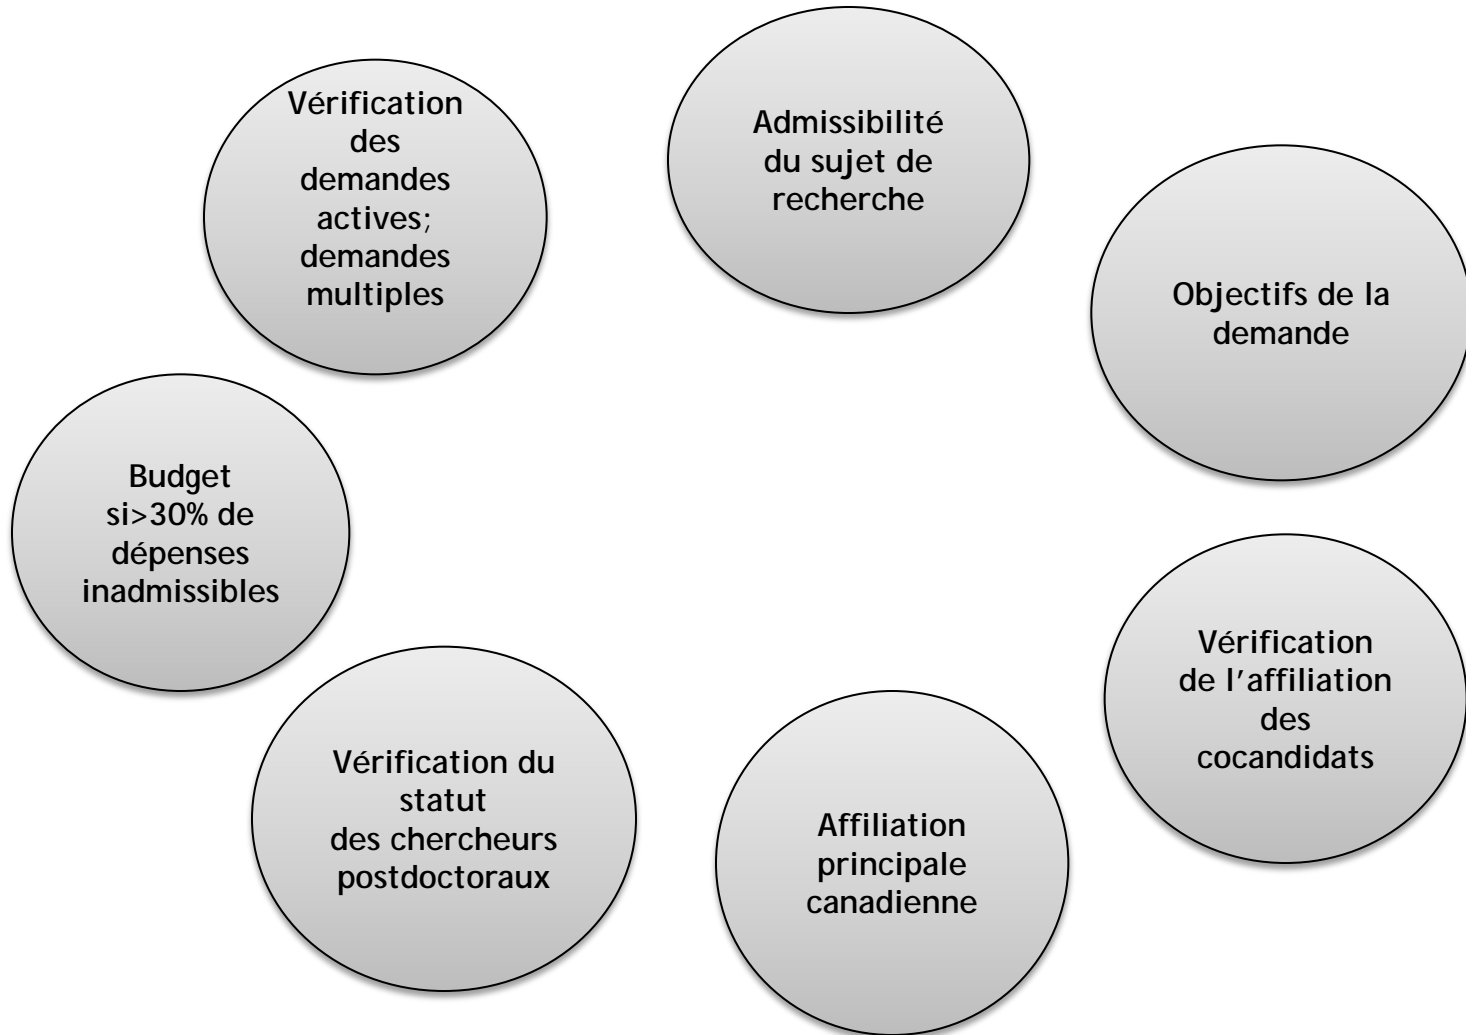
Admissibilité du sujet de recherche

Objectifs de la demande

Vérification de l'affiliation des cocandidats

Affiliation principale canadienne

Vérification du statut des chercheurs postdoctoraux

Budget si>30% de dépenses inadmissibles

Vérification des demandes actives; demandes multiples